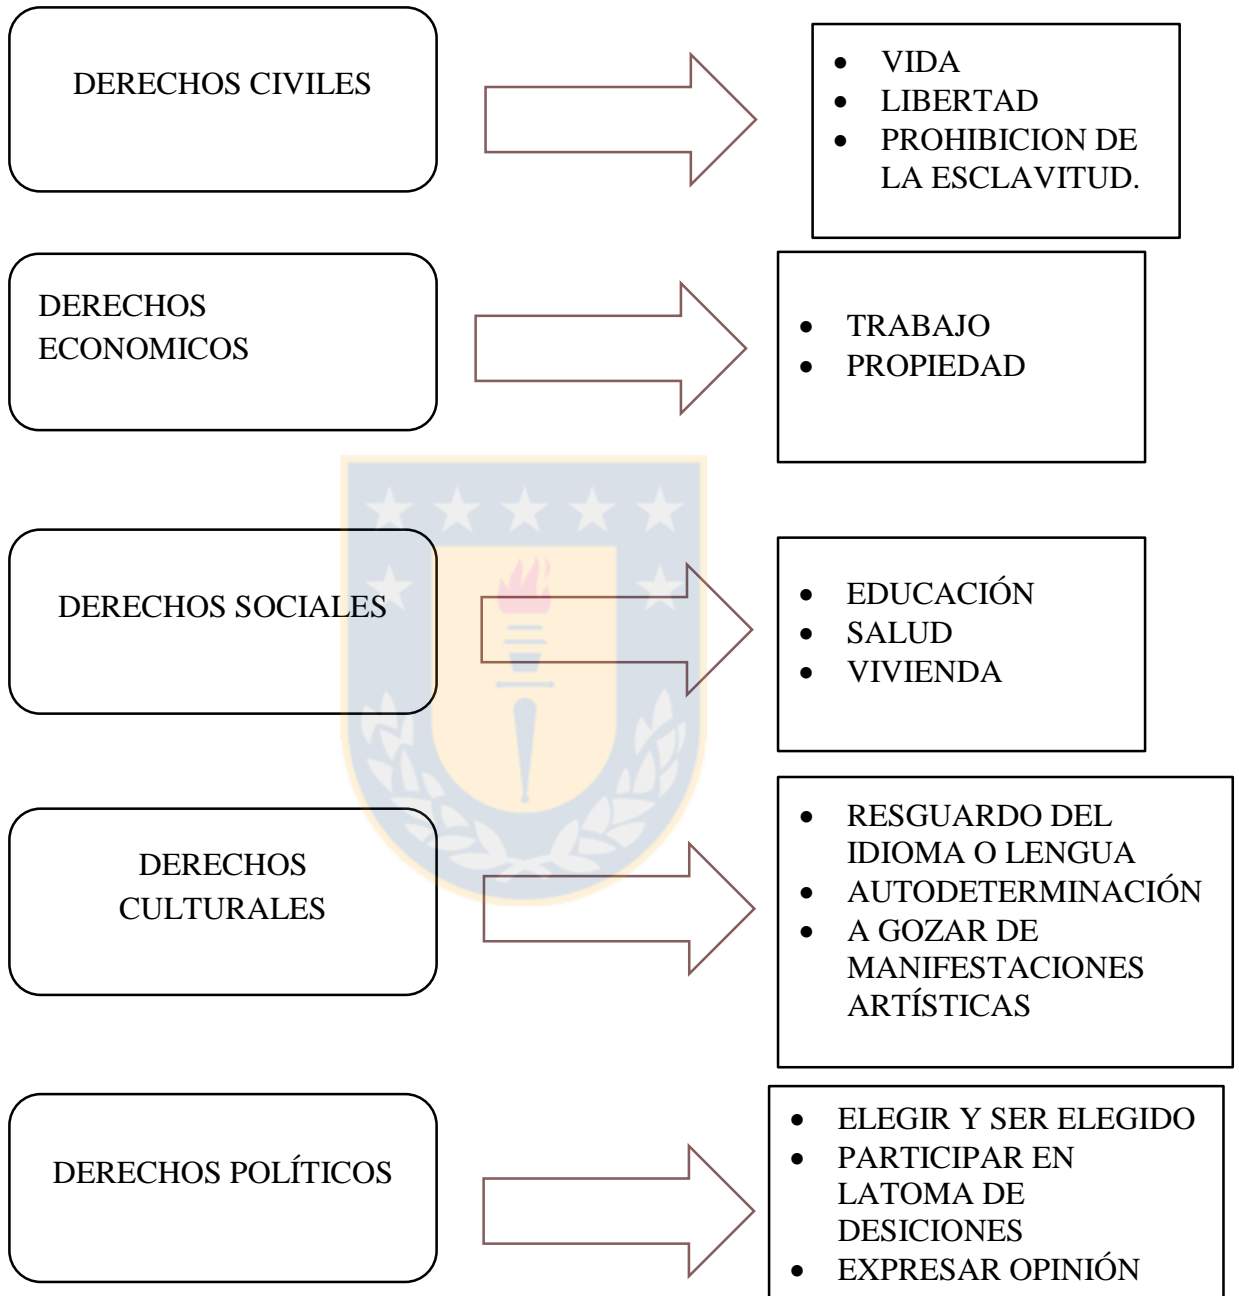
DERECHOS CIVILES

- VIDA
- LIBERTAD
- PROHIBICION DE LA ESCLAVITUD.

DERECHOS ECONOMICOS

- TRABAJO
- PROPIEDAD

DERECHOS SOCIALES

- EDUCACIÓN
- SALUD
- VIVIENDA

DERECHOS CULTURALES

- RESGUARDO DEL IDIOMA O LENGUA
- AUTODETERMINACIÓN
- A GOZAR DE MANIFESTACIONES ARTÍSTICAS

DERECHOS POLÍTICOS

- ELEGIR Y SER ELEGIDO
- PARTICIPAR EN LATOMA DE DESICIONES
- EXPRESAR OPINIÓN